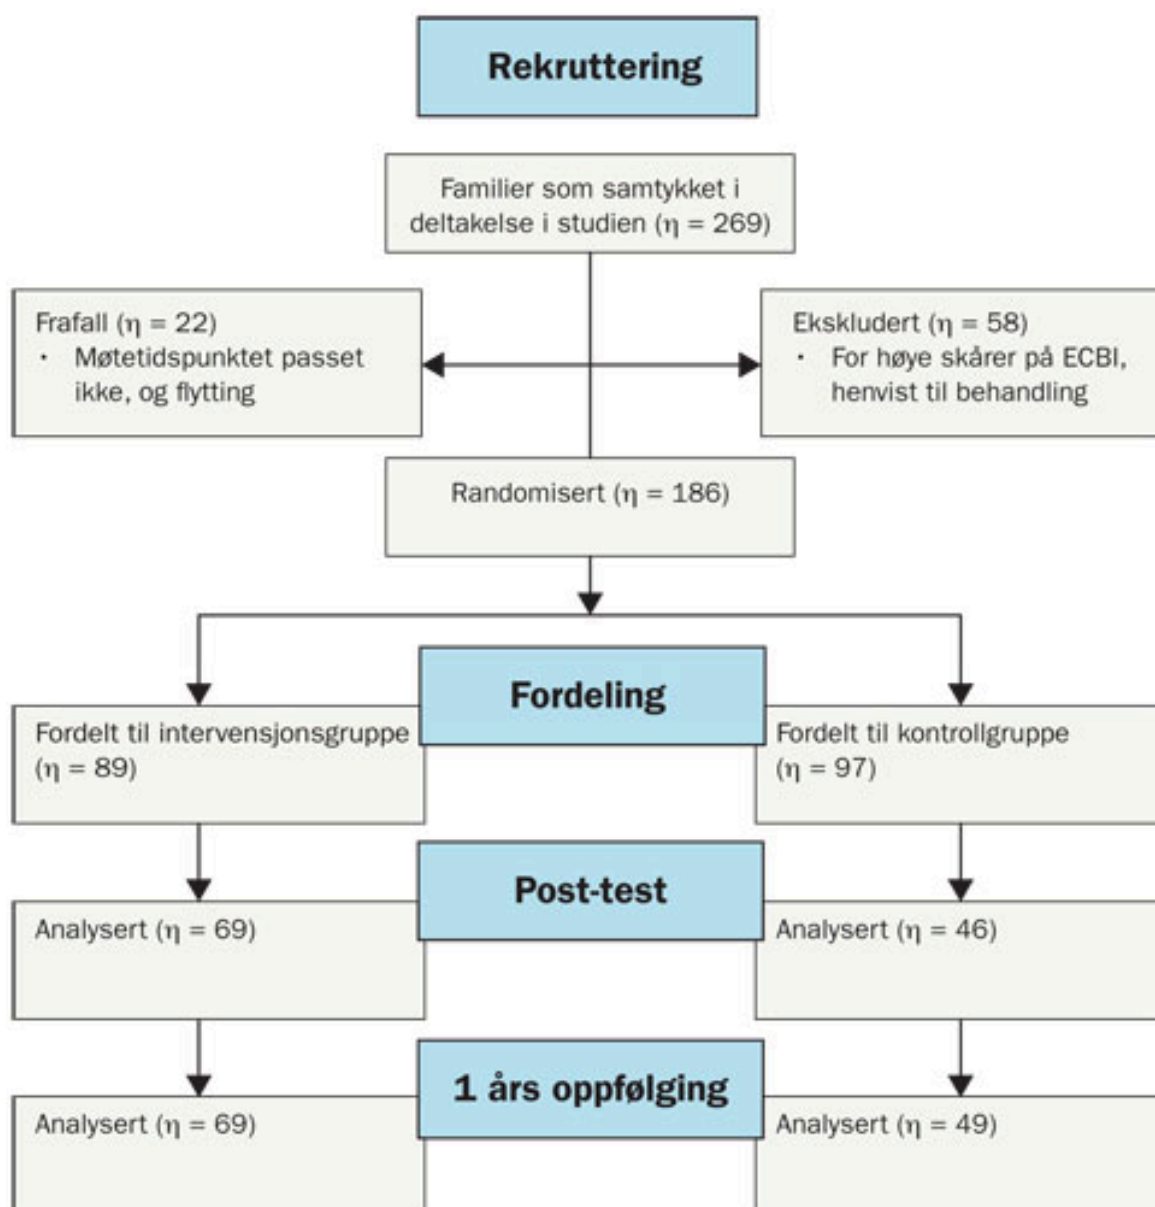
Rekruttering

Familier som samtykket i deltakelse i studien ($\eta$ = 269)

Frafall ($\eta$ = 22)
• Møtetidspunktet passet ikke, og flytting

Ekskludert ($\eta$ = 58)
• For høye skårer på ECBI, henvist til behandling

Randomisert ($\eta$ = 186)

Fordeling

Fordelt til intervensjonsgruppe ($\eta$ = 89)

Fordelt til kontrollgruppe ($\eta$ = 97)

Post-test

Analysert ($\eta$ = 69)

Analysert ($\eta$ = 46)

1 års oppfølging

Analysert ($\eta$ = 69)

Analysert ($\eta$ = 49)